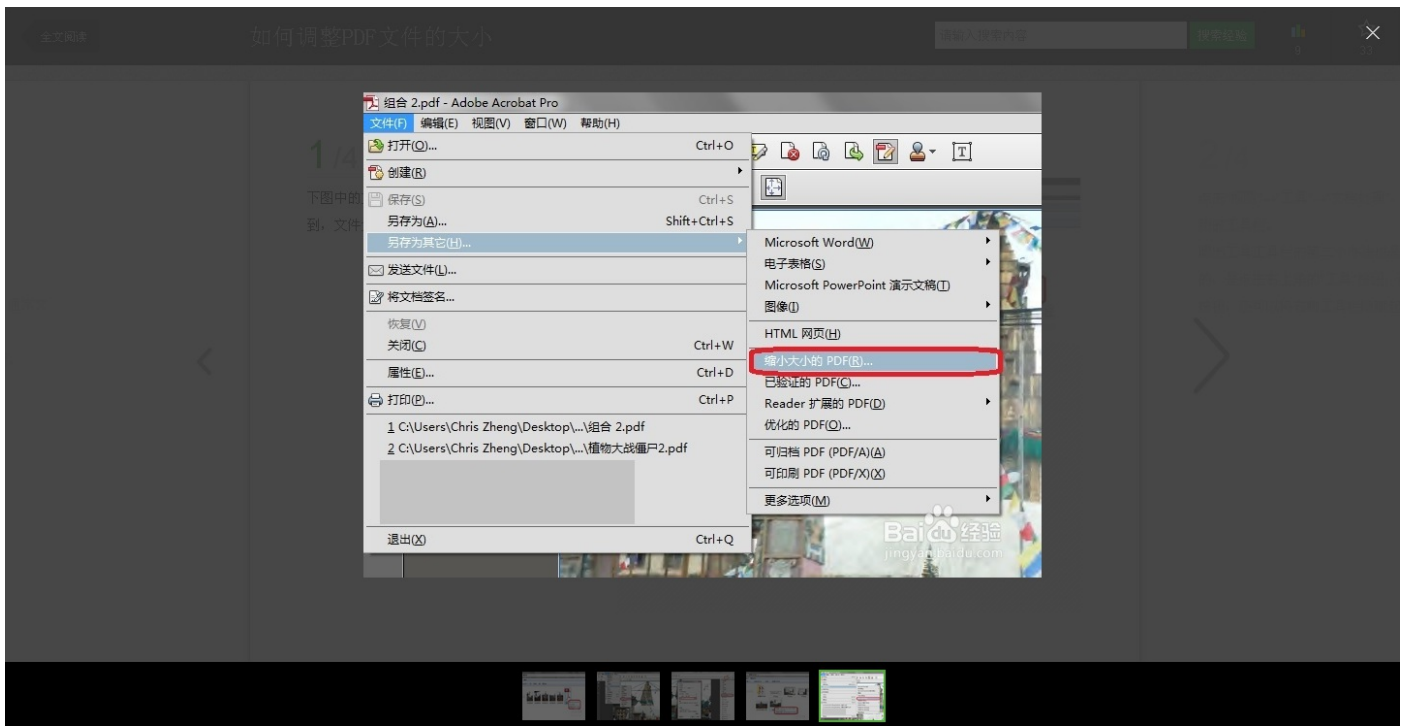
全文阅读

如何调整PDF文件的大小

请输入搜索内容

搜索经验

1/4

下图中的

到，文件

组合 2.pdf - Adobe Acrobat Pro

文件(F) 编辑(E) 视图(V) 窗口(W) 帮助(H)

打开(O)... Ctrl+O

创建(R)

保存(S) Ctrl+S

另存为(A)... Shift+Ctrl+S

另存为其它(H)...

发送文件(L)...

将文档签名...

恢复(V)

关闭(C) Ctrl+W

属性(E)... Ctrl+D

打印(P)... Ctrl+P

1 C:\Users\Chris Zheng\Desktop\...\组合 2.pdf

2 C:\Users\Chris Zheng\Desktop\...\植物大战僵尸2.pdf

退出(X) Ctrl+Q

Microsoft Word(W)

电子表格(S)

Microsoft PowerPoint 演示文稿(T)

图像(I)

HTML 网页(H)

缩小大小的 PDF(R)...

已验证的 PDF(C)...

Reader 扩展的 PDF(D)

优化的 PDF(O)...

可归档 PDF (PDF/A)(A)

可印刷 PDF (PDF/X)(X)

更多选项(M)

Baidu 经验

jingyan.baidu.com